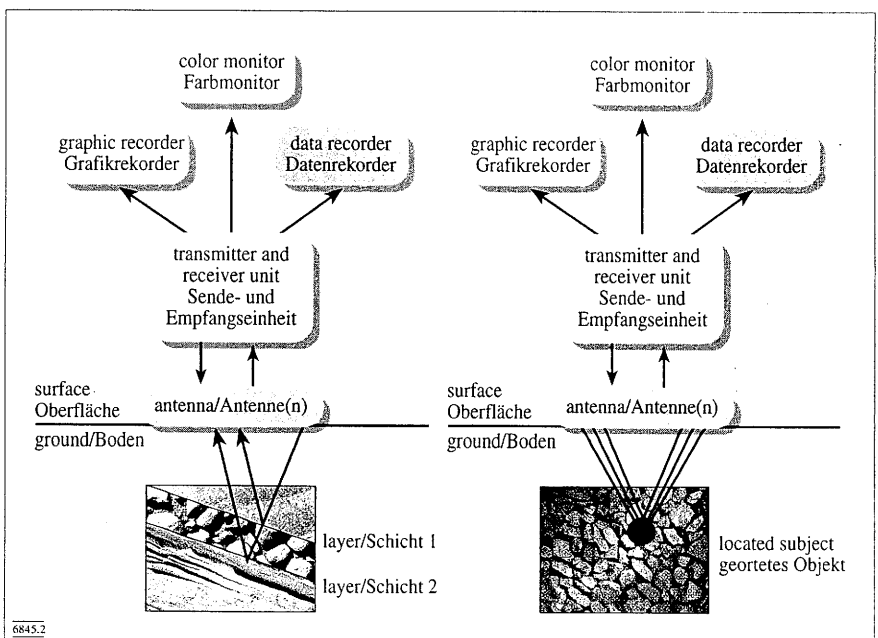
color monitor
Farbmonitor

graphic recorder
Grafikrekorder

data recorder
Datenrekorder

transmitter and receiver unit
Sende- und Empfangseinheit

surface
Oberfläche

antenna/Antenne(n)

ground/Boden

layer/Schicht 1

layer/Schicht 2

color monitor
Farbmonitor

graphic recorder
Grafikrekorder

data recorder
Datenrekorder

transmitter and receiver unit
Sende- und Empfangseinheit

surface
Oberfläche

antenna/Antenne(n)

ground/Boden

located subject
geortetes Objekt

6845.2